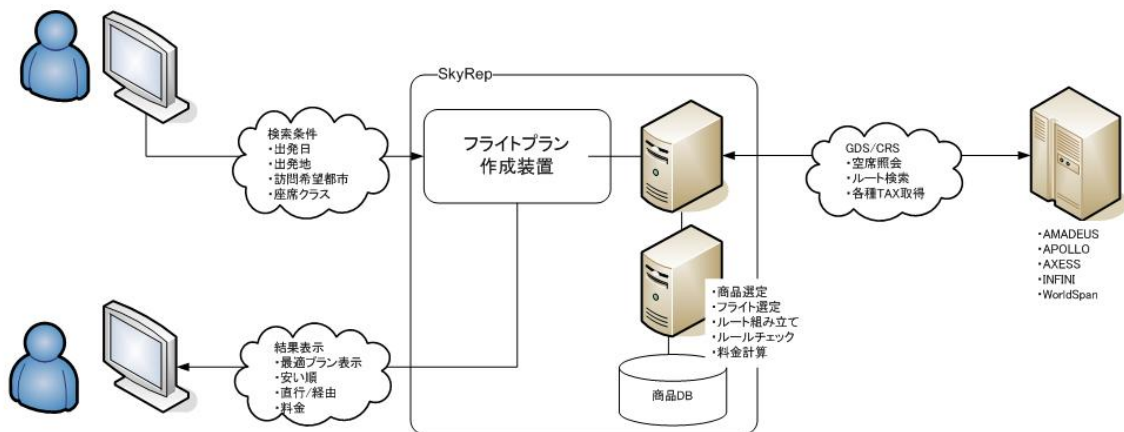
SkyRep

検索条件
・出発日
・出発地
・訪問希望都市
・座席クラス

フライトプラン
作成装置

GDS/CRS
・空席照会
・ルート検索
・各種TAX取得

・AMADEUS
・APOLLO
・AXESS
・INFINI
・WorldSpan

・商品選定
・フライト選定
・ルート組み立て
・ルールチェック
・料金計算

商品DB

結果表示
・最適プラン表示
・安い順
・直行/経由
・料金